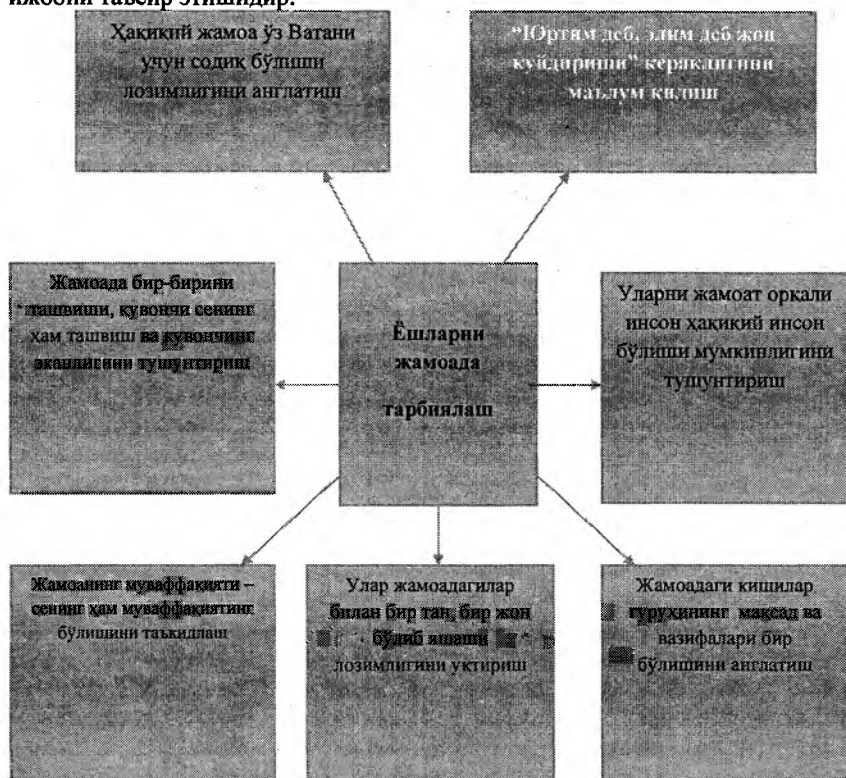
ижобий таъсир этишидир.

Ҳақиқий жамоа ўз Ватани учун содиқ бўлиши лозимлигини англатиш

"Юртим деб, элим деб жон куйдириши" кераклигини маълум қилиш

Жамоада бир-бирини ташвиши, қувончи сенинг ҳам ташвиш ва қувончинг эканлигини тушунтириш

Ёшларни жамоада тарбиялаш

Уларни жамоат орқали инсон ҳақиқий инсон бўлиши мумкинлигини тушунтириш

Жамоанинг муваффақияти – сенинг ҳам муваффақиятинг бўлишини таъкидлаш

Улар жамоадагилар билан бир тан, бир жон бўлиб яшаши лозимлигини уқтириш

Жамоадаги кишилар гуруҳининг мақсад ва вазифалари бир бўлишини англатиш